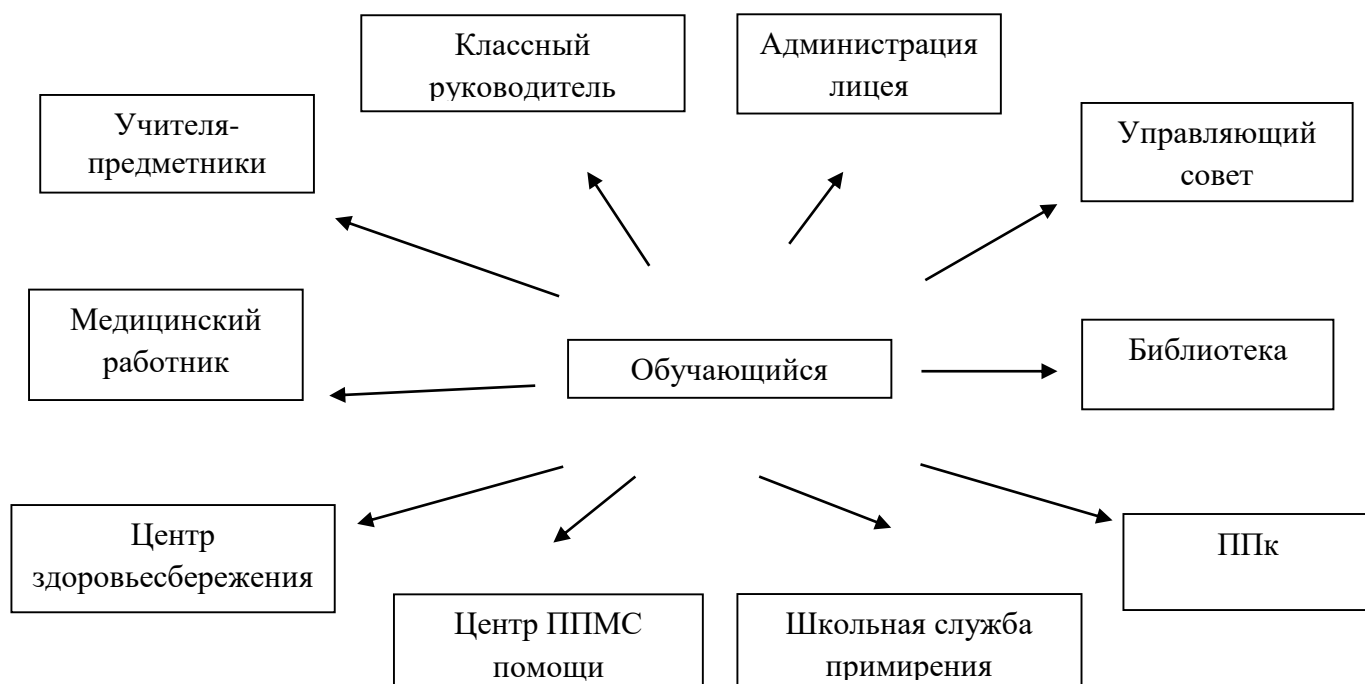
Классный руководитель

Администрация лицея

Учителя-предметники

Управляющий совет

Медицинский работник

Обучающийся

Библиотека

Центр здоровьесбережения

ППк

Центр ППМС помощи

Школьная служба примирения